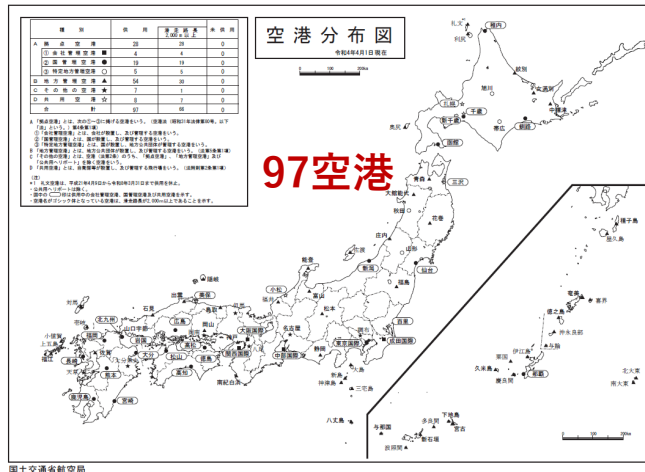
空港分布図

令和4年4月1日現在

| 種類 | 供用 | 滑走路長 2,000 m以上 | 未供用 |
|---|---|---|---|
| A 拠点空港 | 28 | 28 | 0 |
| ① 会社管理空港 ■ | 4 | 4 | 0 |
| ② 国管理空港 ● | 19 | 19 | 0 |
| ③ 特定地方管理空港 ○ | 5 | 5 | 0 |
| B 地方管理空港 ▲ | 54 | 36 | 0 |
| C その他の空港 ★ | 7 | 1 | 0 |
| D 共用空港 ☆ | 8 | 7 | 0 |
| 合計 | 97 | 66 | 0 |

97空港

稚内
礼文
利尻
紋別
女満別
旭川
中標津
根室
釧路
帯広
新千歳
奥尻
函館
三沢
青森
大館能代
花巻
秋田
庄内
山形
仙台
福島
新潟
佐渡
能登
富山
小松
松本
福井
但馬
隠岐
出雲
石見
美保
鳥取
対馬
壱岐
福江
上五島
小値賀
長崎
佐賀
福岡
北九州
大分
熊本
天草
鹿児島
宮崎
山口宇部
岩国
広島
岡山
徳島
高松
松山
高知
大阪国際
関西国際
神戸
南紀白浜
中部国際
名古屋
静岡
東京国際
成田国際
百里
大島
新島
神津島
三宅島
八丈島
種子島
屋久島
奄美
喜界
徳之島
沖永良部
与論
伊江島
那覇
久米島
慶良間
粟国
南大東
北大東
多良間
宮古
下地島
新石垣
与那国
波照間

0 100 200km

国土交通省航空局